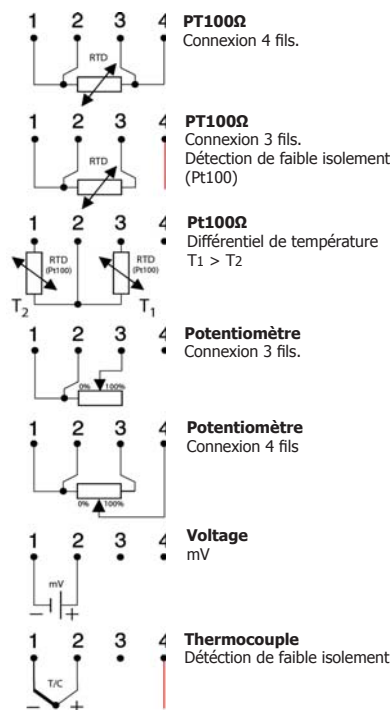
1 2 3 4
RTD
**PT100Ω**
Connexion 4 fils.

1 2 3 4
RTD
**PT100Ω**
Connexion 3 fils.
Détection de faible isolement (Pt100)

1 2 3 4
RTD (Pt100)
RTD (Pt100)
$T_2$ $T_1$
**Pt100Ω**
Différentiel de température
$T_1 > T_2$

1 2 3 4
0% 100%
**Potentiomètre**
Connexion 3 fils.

1 2 3 4
0% 100%
**Potentiomètre**
Connexion 4 fils

1 2 3 4
mV
− +
**Voltage**
mV

1 2 3 4
T/C
− +
**Thermocouple**
Détection de faible isolement